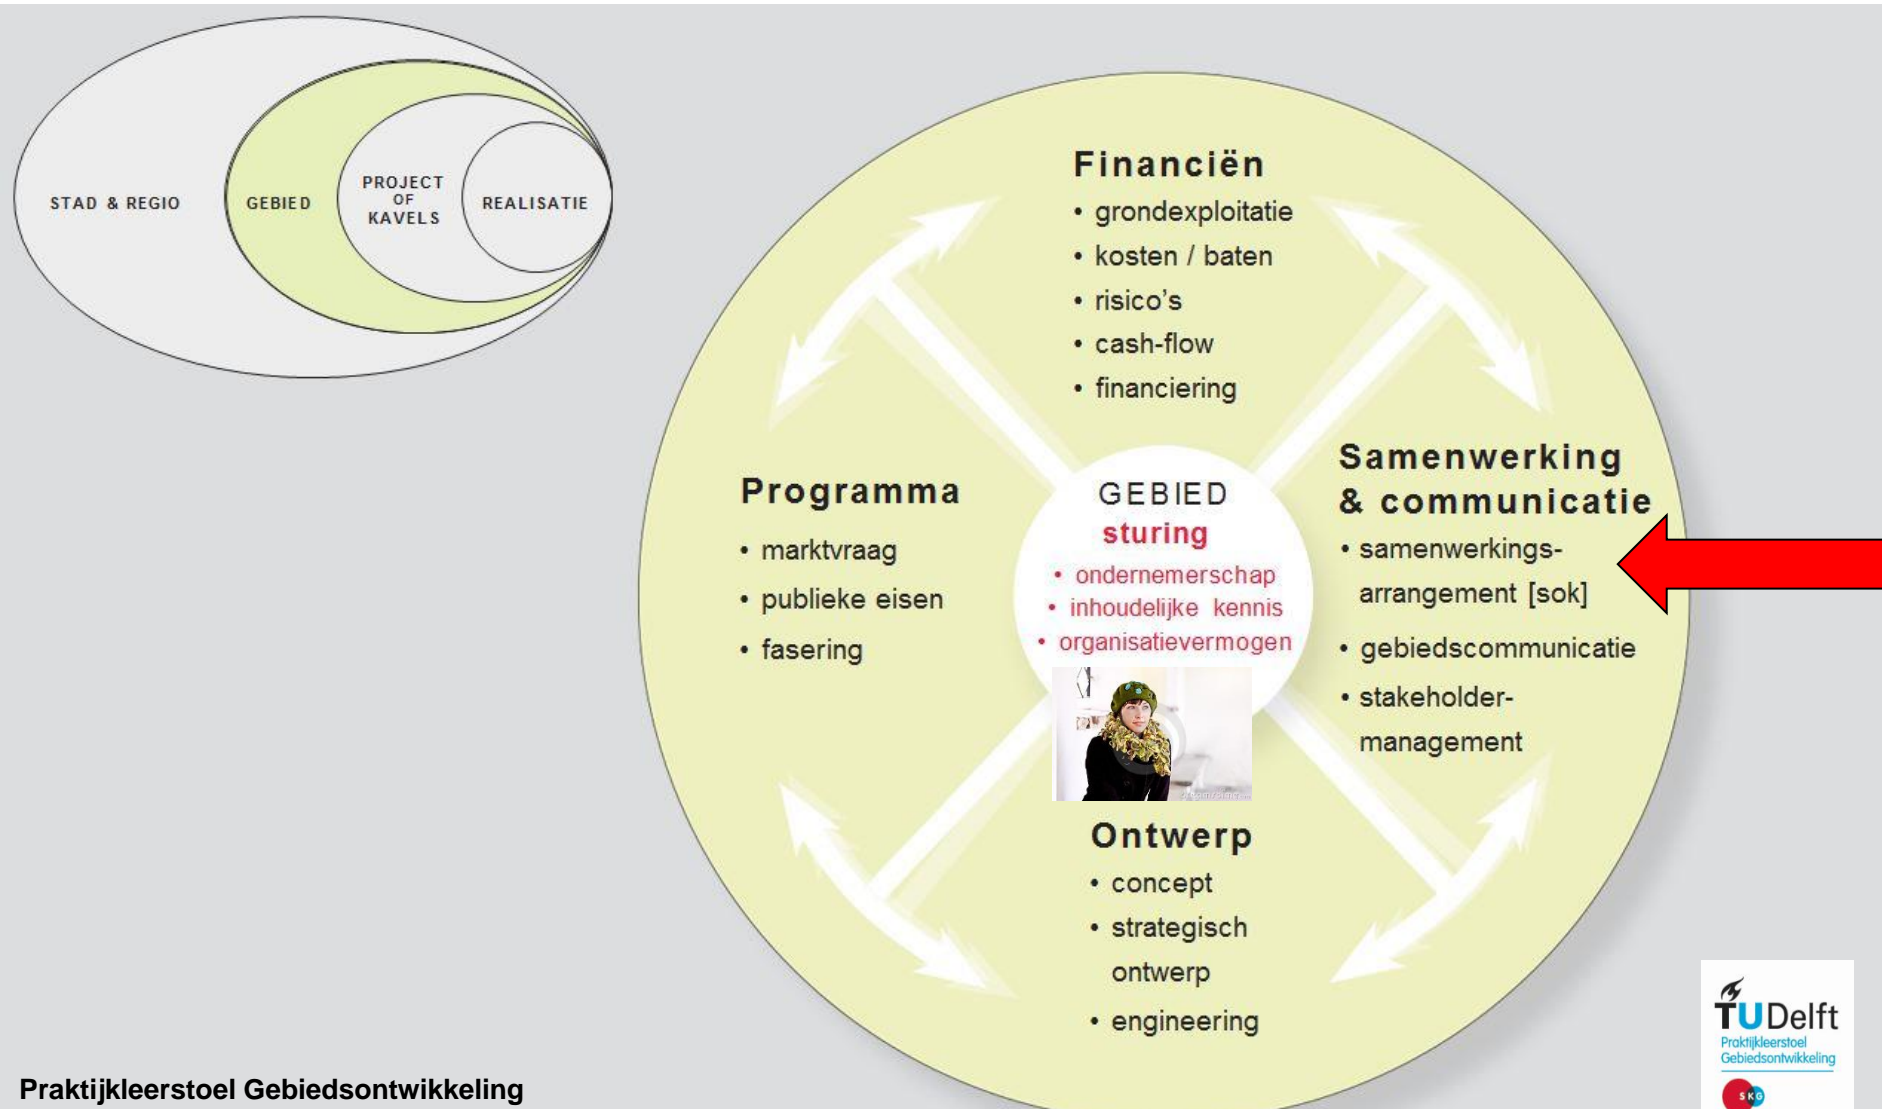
STAD & REGIO

GEBIED

PROJECT OF KAVELS

REALISATIE

Financiën
• grondexploitatie
• kosten / baten
• risico's
• cash-flow
• financiering

Programma
• marktvraag
• publieke eisen
• fasering

GEBIED
sturing
• ondernemerschap
• inhoudelijke kennis
• organisatievermogen

Samenwerking & communicatie
• samenwerkingsarrangement [sok]
• gebiedscommunicatie
• stakeholdermanagement

Ontwerp
• concept
• strategisch ontwerp
• engineering

TUDelft
Praktijkleerstoel Gebiedsontwikkeling
SKG

Praktijkleerstoel Gebiedsontwikkeling